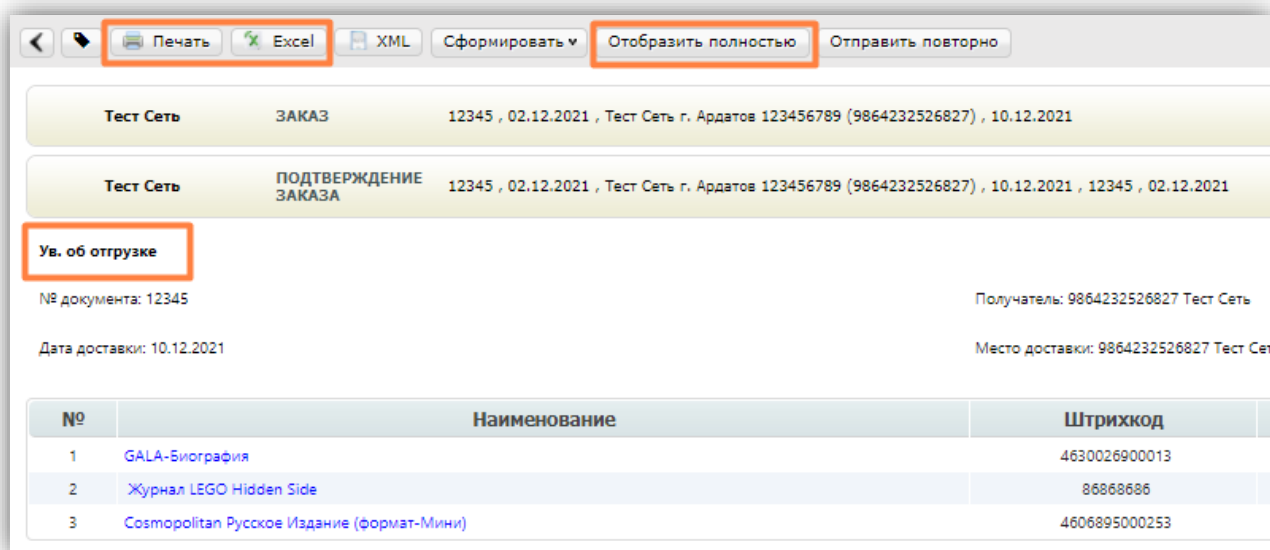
Печать Excel XML Сформировать Отобразить полностью Отправить повторно

Тест Сеть ЗАКАЗ 12345 , 02.12.2021 , Тест Сеть г. Ардатов 123456789 (9864232526827) , 10.12.2021

Тест Сеть ПОДТВЕРЖДЕНИЕ ЗАКАЗА 12345 , 02.12.2021 , Тест Сеть г. Ардатов 123456789 (9864232526827) , 10.12.2021 , 12345 , 02.12.2021

Ув. об отгрузке

№ документа: 12345

Получатель: 9864232526827 Тест Сеть

Дата доставки: 10.12.2021

Место доставки: 9864232526827 Тест Се

| № | Наименование | Штрихкод |
|---|---|---|
| 1 | GALA-Биография | 4630026900013 |
| 2 | Журнал LEGO Hidden Side | 86868686 |
| 3 | Cosmopolitan Русское Издание (формат-Мини) | 4606895000253 |